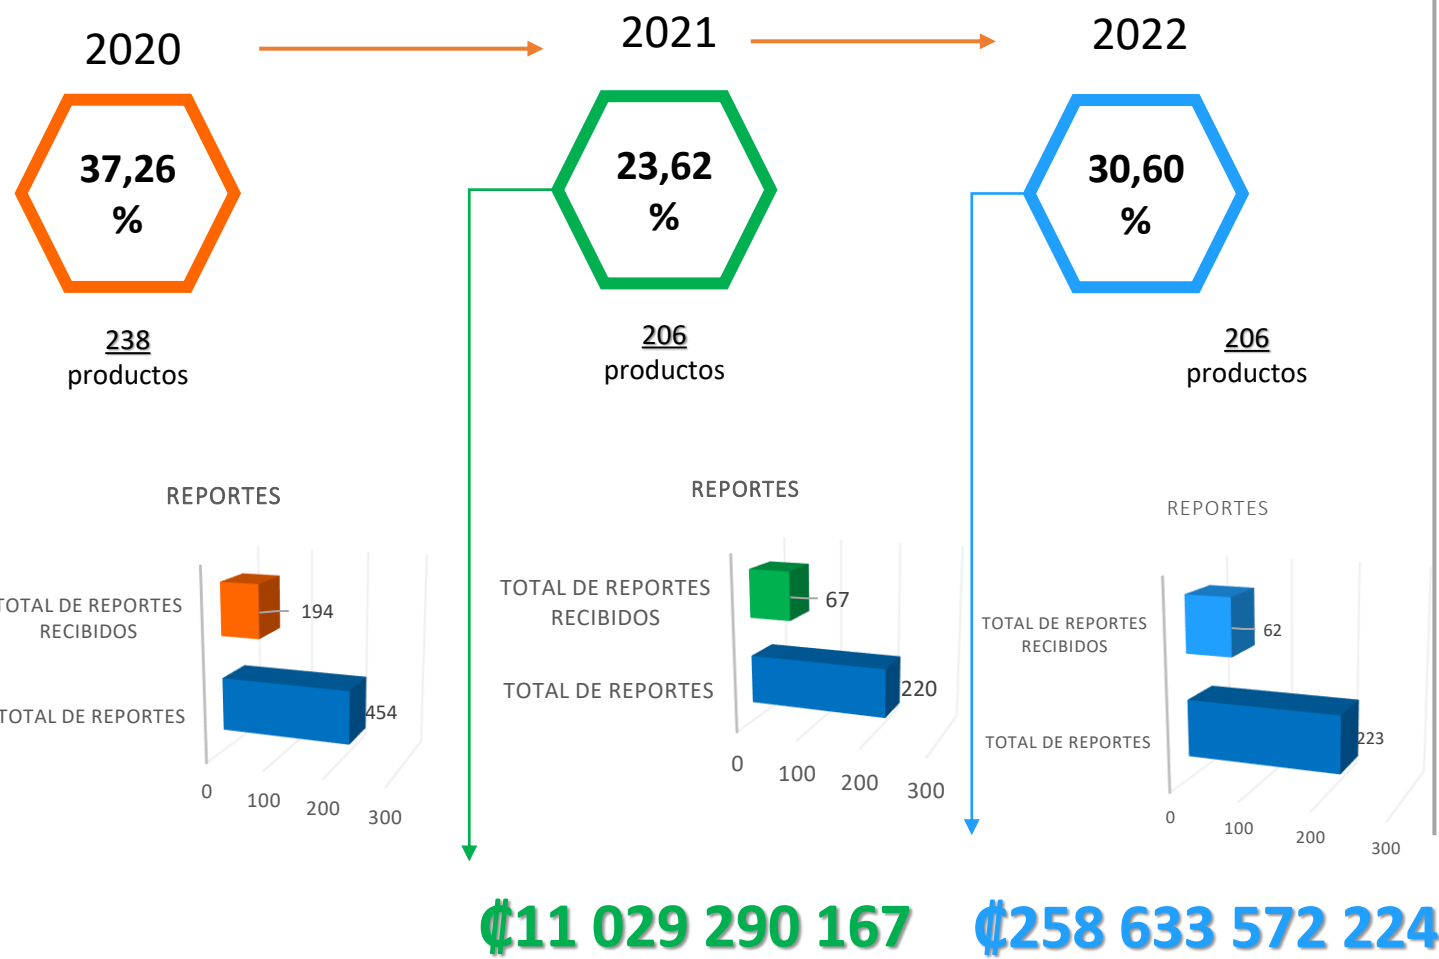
2020

37,26 %

238 productos

REPORTES

TOTAL DE REPORTES RECIBIDOS

194

TOTAL DE REPORTES

454

0 100 200 300

2021

23,62 %

206 productos

REPORTES

TOTAL DE REPORTES RECIBIDOS

67

TOTAL DE REPORTES

220

0 100 200 300

2022

30,60 %

206 productos

REPORTES

TOTAL DE REPORTES RECIBIDOS

62

TOTAL DE REPORTES

223

0 100 200 300

₡11 029 290 167

₡258 633 572 224